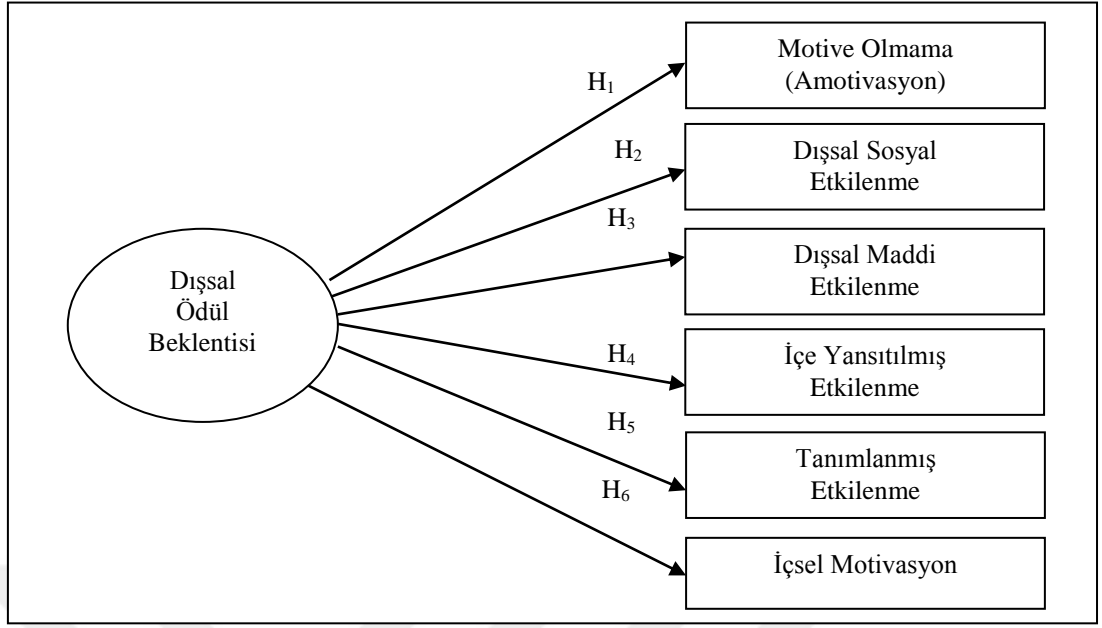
Dışsal Ödül Beklentisi

$H_1$

Motive Olmama (Amotivasyon)

$H_2$

Dışsal Sosyal Etkilenme

$H_3$

Dışsal Maddi Etkilenme

$H_4$

İçe Yansıtılmış Etkilenme

$H_5$

Tanımlanmış Etkilenme

$H_6$

İçsel Motivasyon